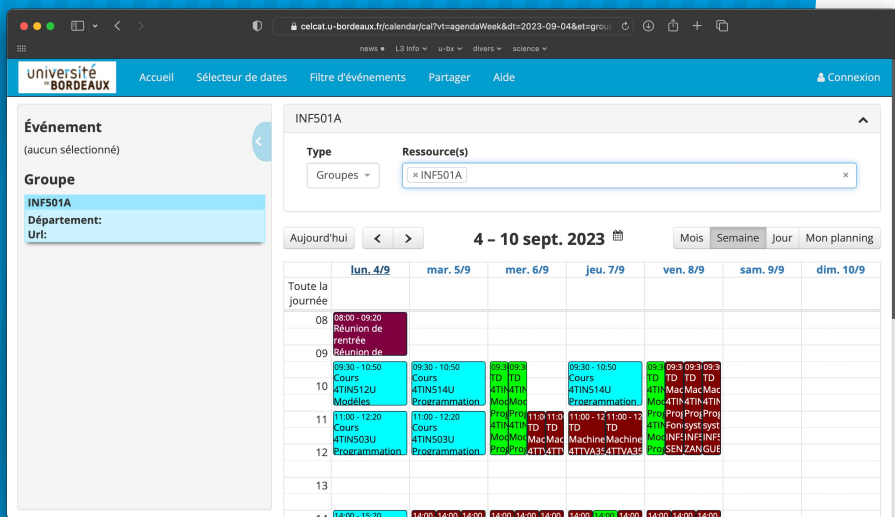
celcat.u-bordeaux.fr/calendar/cal?vt=agendaWeek&dt=2023-09-04&et=group

news ▾ L3 info ▾ u-bx ▾ divers ▾ science ▾

université de BORDEAUX

Accueil Sélecteur de dates Filtre d'événements Partager Aide

Connexion

Événement

(aucun sélectionné)

Groupe

INF501A

Département:

Url:

INF501A

Type

Groupes

Ressource(s)

× INF501A

×

Aujourd'hui

4 – 10 sept. 2023

Mois Semaine Jour Mon planning

| | lun. 4/9 | mar. 5/9 | mer. 6/9 | jeu. 7/9 | ven. 8/9 | sam. 9/9 | dim. 10/9 |
|---|---|---|---|---|---|---|---|
| Toute la journée | | | | | | | |
| 08 | 08:00 - 09:20 Réunion de rentrée Réunion de | | | | | | |
| 09 | | | | | | | |
| 10 | 09:30 - 10:50 Cours 4TIN512U Modèles | 09:30 - 10:50 Cours 4TIN514U Programmation | 09:3 TD 4TIN Moc Prog / 09:3 TD 4TIN Moc Prog | 09:30 - 10:50 Cours 4TIN514U Programmation | 09:3 TD 4TIN Moc Prog / 09:3 TD Mac 4TIN Prog Fon INF5 SEN / 09:3 TD Mac 4TIN Prog syst INF5 ZAN / 09:3 TD Mac 4TIN Prog syst INF5 GUE | | |
| 11 | 11:00 - 12:20 Cours 4TIN503U Programmation | 11:00 - 12:20 Cours 4TIN503U Programmation | 11:0 TD Mac 4TT / 11:0 TD Mac 4TT | 11:00 - 12 TD Machine 4TTVA35 / 11:00 - 12 TD Machine 4TTVA35 | | | |
| 12 | | | | | | | |
| 13 | | | | | | | |
| 14 | 14:00 - 15:20 | 14:00 14:00 14:00 | 14:00 14:00 14:00 | 14:00 14:00 14:00 | 14:00 14:00 14:00 | | |